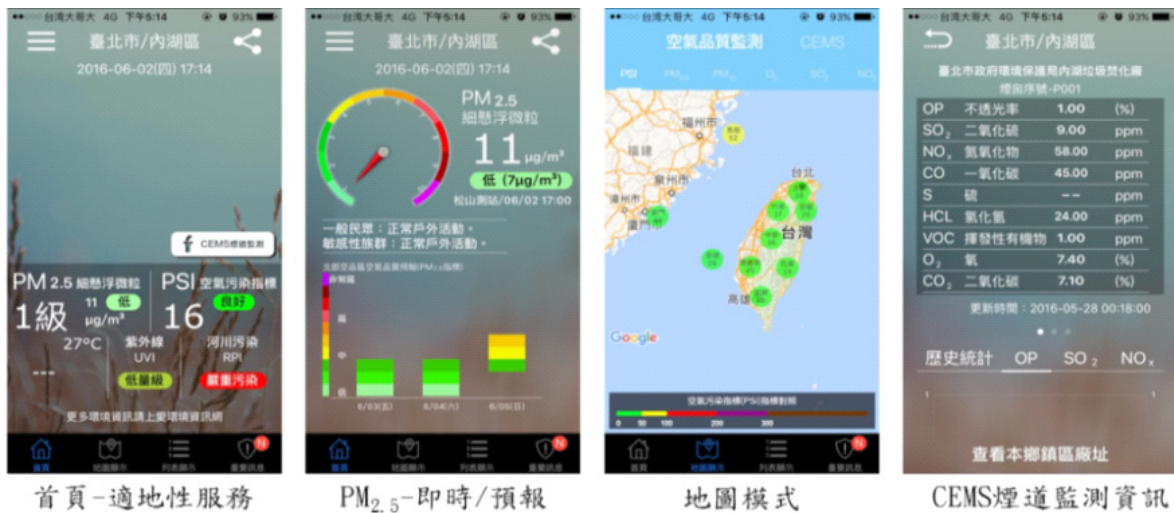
●●○○○ 台灣大哥大 4G 下午5:14 93%
臺北市/內湖區
2016-06-02(四) 17:14
CEMS煙道監測
PM 2.5 細懸浮微粒
1級
11 低
μg/m³
PSI 空氣污染指標
16
良好
27°C
---
紫外線
UVI
低量級
河川污染
RPI
嚴重污染
更多環境資訊請上愛環境資訊網
首頁 地圖顯示 列表顯示 重要訊息

首頁-適地性服務

●●○○○ 台灣大哥大 4G 下午5:14 93%
臺北市/內湖區
2016-06-02(四) 17:14
PM 2.5
細懸浮微粒
11 μg/m³
低 (7μg/m³)
松山測站/06/02 17:00
一般民眾：正常戶外活動。
敏感性族群：正常戶外活動。
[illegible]
非常高
高
中
低
6/03(五) 6/04(六) 6/05(日)
首頁 地圖顯示 列表顯示 重要訊息

$PM_{2.5}$-即時/預報

●●○○○ 台灣大哥大 4G 下午5:14 93%
空氣品質監測 CEMS
PSI $PM_{2.5}$ $PM_{10}$ $O_3$ $SO_2$ $NO_2$
福州市
福建
泉州市
漳州市
廈門市
台北
台灣
高雄
Google
空氣污染指標(PSI)指標對照
0 50 100 200 300
首頁 地圖顯示 列表顯示 重要訊息

地圖模式

●●○○○ 台灣大哥大 4G 下午5:14 93%
臺北市/內湖區
臺北市政府環境保護局內湖垃圾焚化廠
煙囪序號-P001

| OP | 不透光率 | 1.00 | (%) |
|---|---|---|---|
| $SO_2$ | 二氧化硫 | 9.00 | ppm |
| $NO_x$ | 氮氧化物 | 58.00 | ppm |
| CO | 一氧化碳 | 45.00 | ppm |
| S | 硫 | -- | ppm |
| HCL | 氯化氫 | 24.00 | ppm |
| VOC | 揮發性有機物 | 1.00 | ppm |
| $O_2$ | 氧 | 7.40 | (%) |
| $CO_2$ | 二氧化碳 | 7.10 | (%) |

更新時間：2016-05-28 00:18:00
歷史統計 OP $SO_2$ $NO_x$
查看本鄉鎮區廠址

CEMS煙道監測資訊